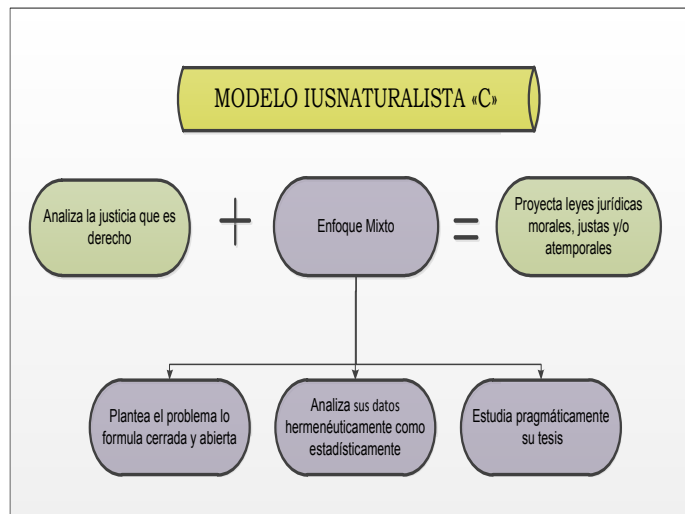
MODELO IUSNATURALISTA «C»

Analiza la justicia que es derecho

+

Enfoque Mixto

=

Proyecta leyes jurídicas morales, justas y/o atemporales

Plantea el problema lo formula cerrada y abierta

Analiza sus datos hermenéuticamente como estadísticamente

Estudia pragmáticamente su tesis